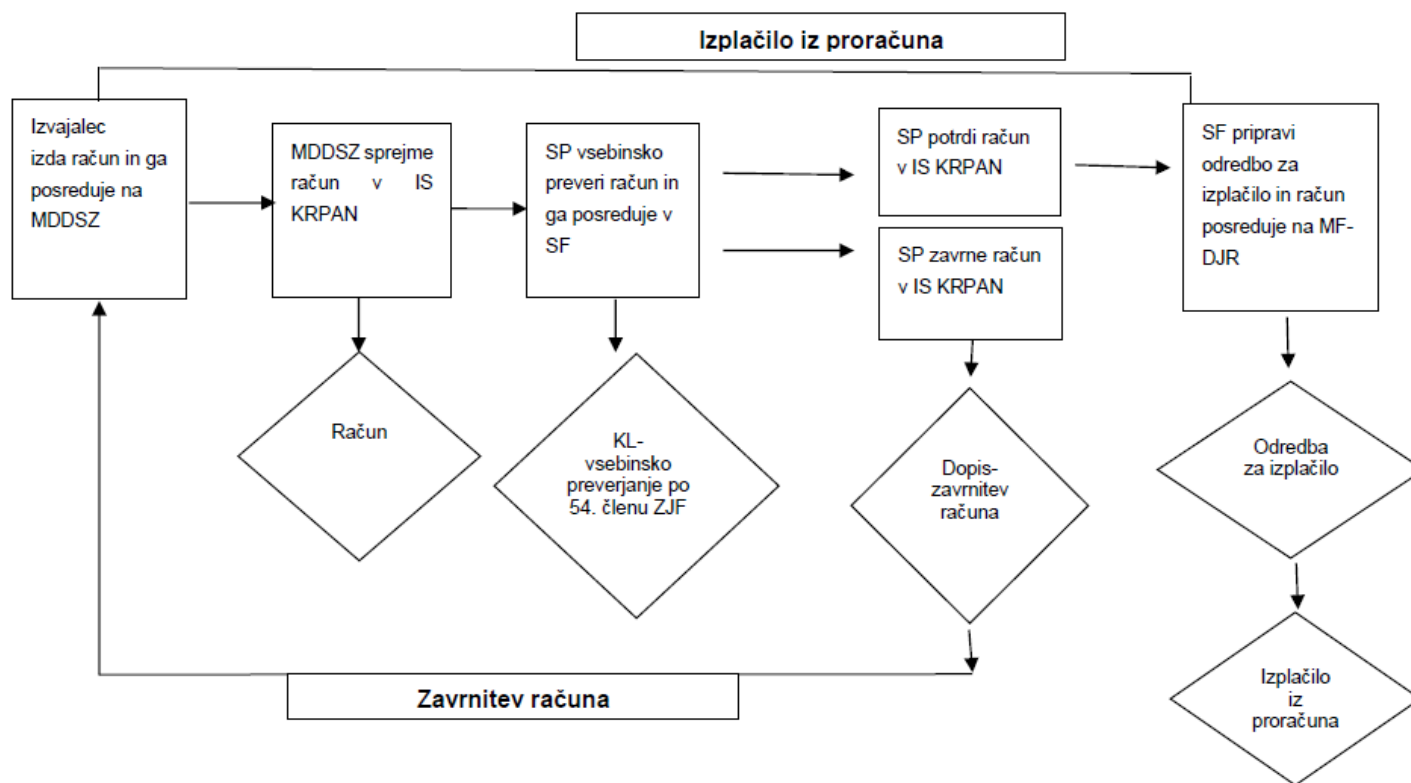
Izplačilo iz proračuna

Izvajalec izda račun in ga posreduje na MDDSZ

MDDSZ sprejme račun v IS KRPAN

SP vsebinsko preveri račun in ga posreduje v SF

SP potrdi račun v IS KRPAN

SP zavrne račun v IS KRPAN

SF pripravi odredbo za izplačilo in račun posreduje na MF-DJR

Račun

KL-vsebinsko preverjanje po 54. členu ZJF

Dopis-zavrnitev računa

Odredba za izplačilo

Izplačilo iz proračuna

Zavrnitev računa